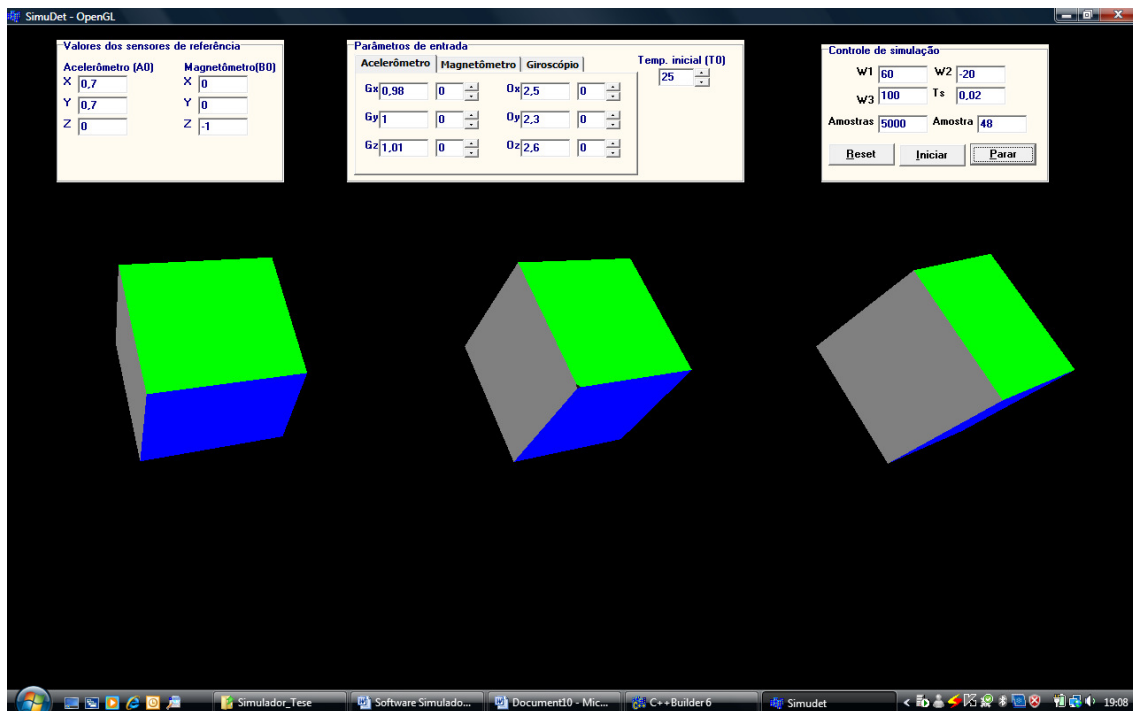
SimuDet - OpenGL

Valores dos sensores de referência
Acelerômetro (A0)
X 0,7
Y 0,7
Z 0
Magnetômetro(B0)
X 0
Y 0
Z -1

Parâmetros de entrada
Acelerômetro | Magnetômetro | Giroscópio
Gx 0,98 | 0
Gy 1 | 0
Gz 1,01 | 0
Ox 2,5 | 0
Oy 2,3 | 0
Oz 2,6 | 0
Temp. inicial (T0)
25

Controle de simulação
W1 60
W2 -20
W3 100
Ts 0,02
Amostras 5000
Amostra 48
Reset
Iniciar
Parar

Simulador_Tese
Software Simulado...
Document10 - Mic...
C++Builder 6
Simudet
19:08